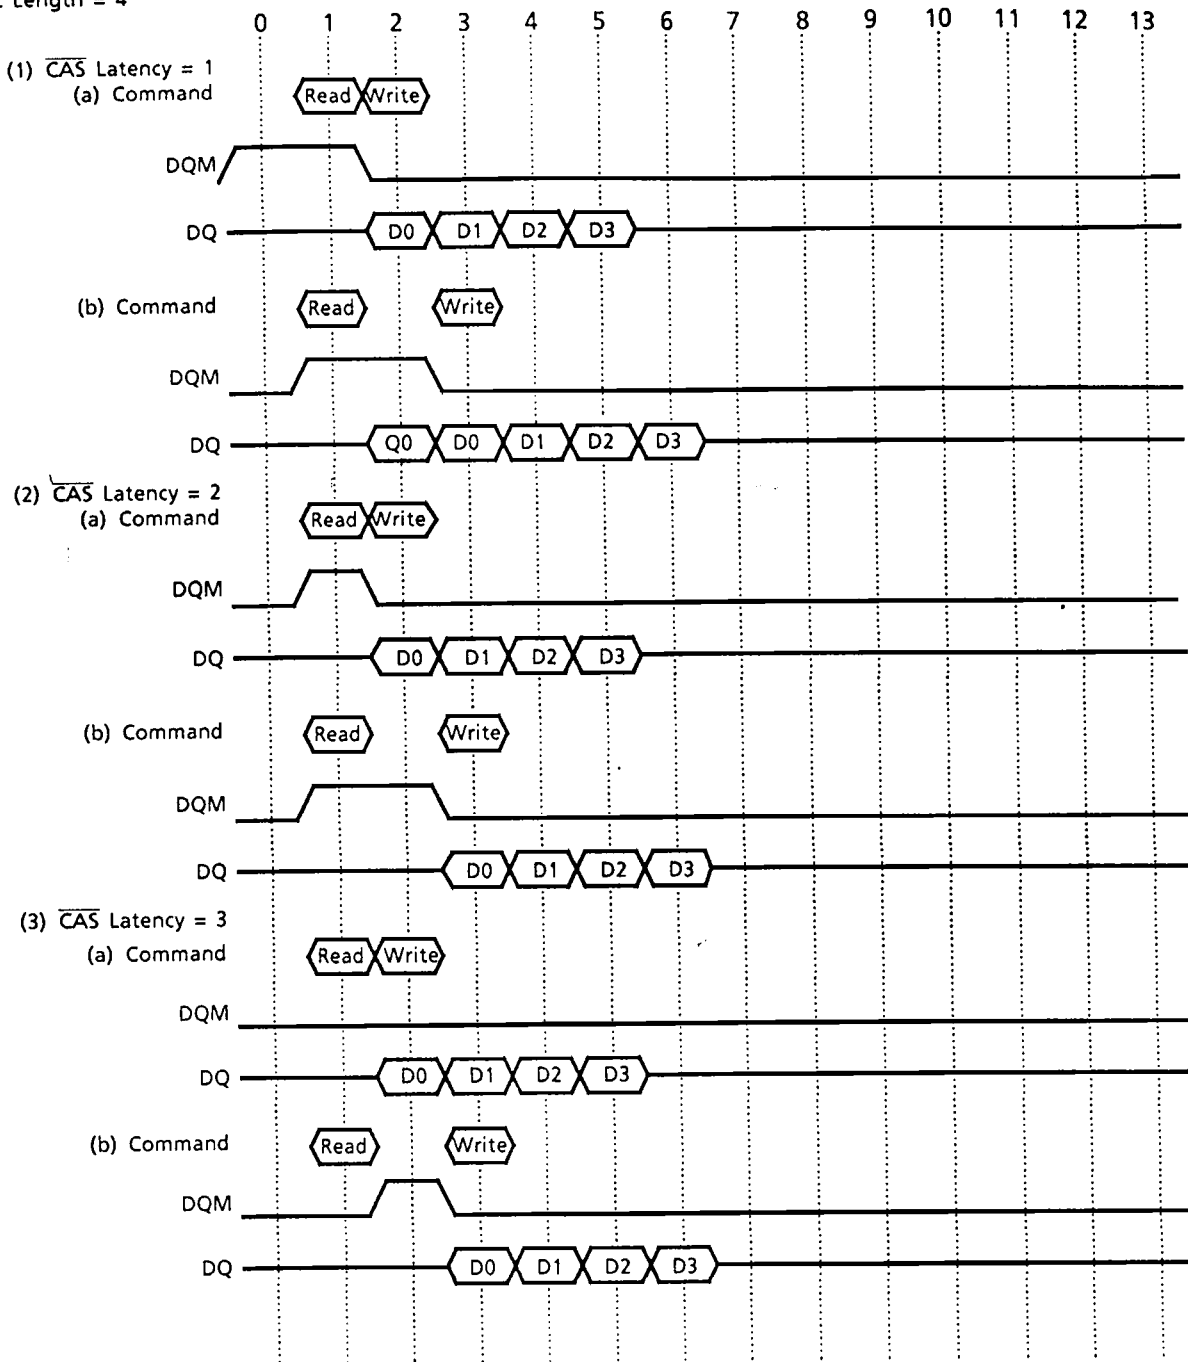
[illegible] Length = 4

0 1 2 3 4 5 6 7 8 9 10 11 12 13

(1) $\overline{CAS}$ Latency = 1
(a) Command
Read Write
DQM
DQ
D0 D1 D2 D3

(b) Command
Read Write
DQM
DQ
Q0 D0 D1 D2 D3

(2) $\overline{CAS}$ Latency = 2
(a) Command
Read Write
DQM
DQ
D0 D1 D2 D3

(b) Command
Read Write
DQM
DQ
D0 D1 D2 D3

(3) $\overline{CAS}$ Latency = 3
(a) Command
Read Write
DQM
DQ
D0 D1 D2 D3

(b) Command
Read Write
DQM
DQ
D0 D1 D2 D3